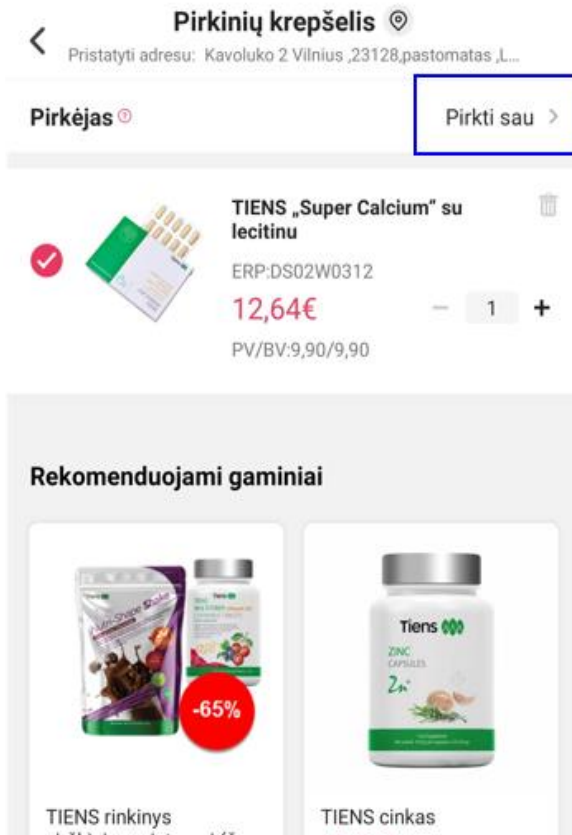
Pirkinių krepšelis

Pristatyti adresu: Kavoluko 2 Vilnius ,23128,pastomatas ,L...

Pirkėjas

Pirkti sau >

TIENS „Super Calcium" su lecitinu

ERP:DS02W0312

12,64€

1 +

PV/BV:9,90/9,90

Rekomenduojami gaminiai

-65%

Tiens

ZINC CAPSULES

Zn

TIENS rinkinys

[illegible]

TIENS cinkas